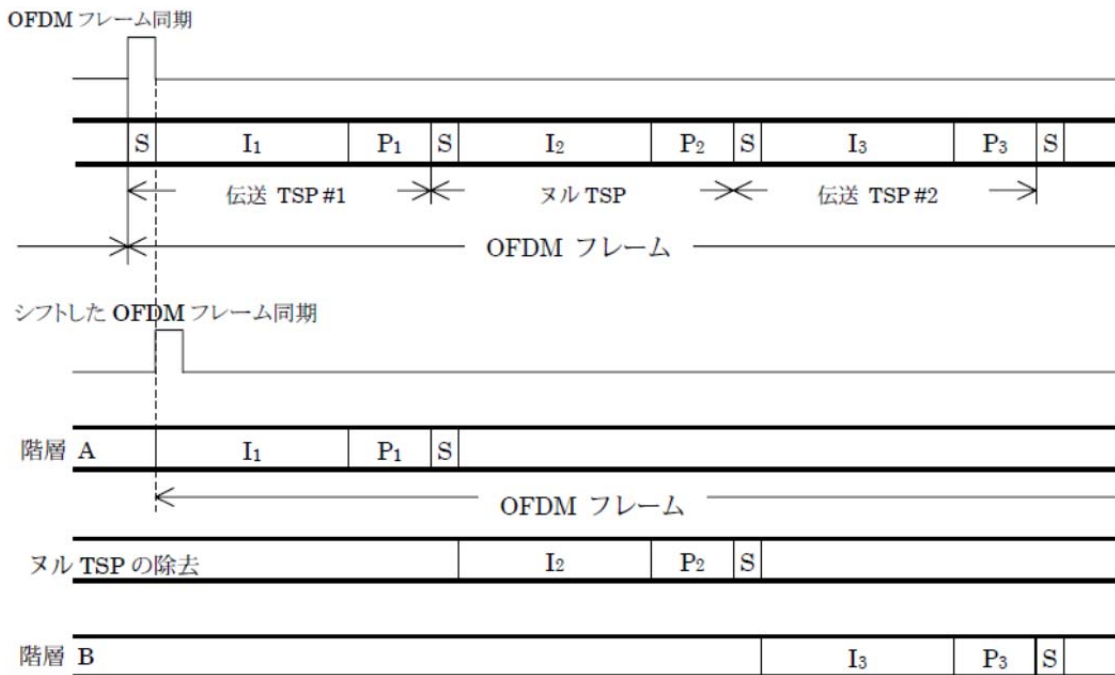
OFDM フレーム同期

S $I_1$ $P_1$ S $I_2$ $P_2$ S $I_3$ $P_3$ S

伝送 TSP #1 ヌル TSP 伝送 TSP #2

OFDM フレーム

シフトした OFDM フレーム同期

階層 A $I_1$ $P_1$ S

OFDM フレーム

ヌル TSP の除去 $I_2$ $P_2$ S

階層 B $I_3$ $P_3$ S